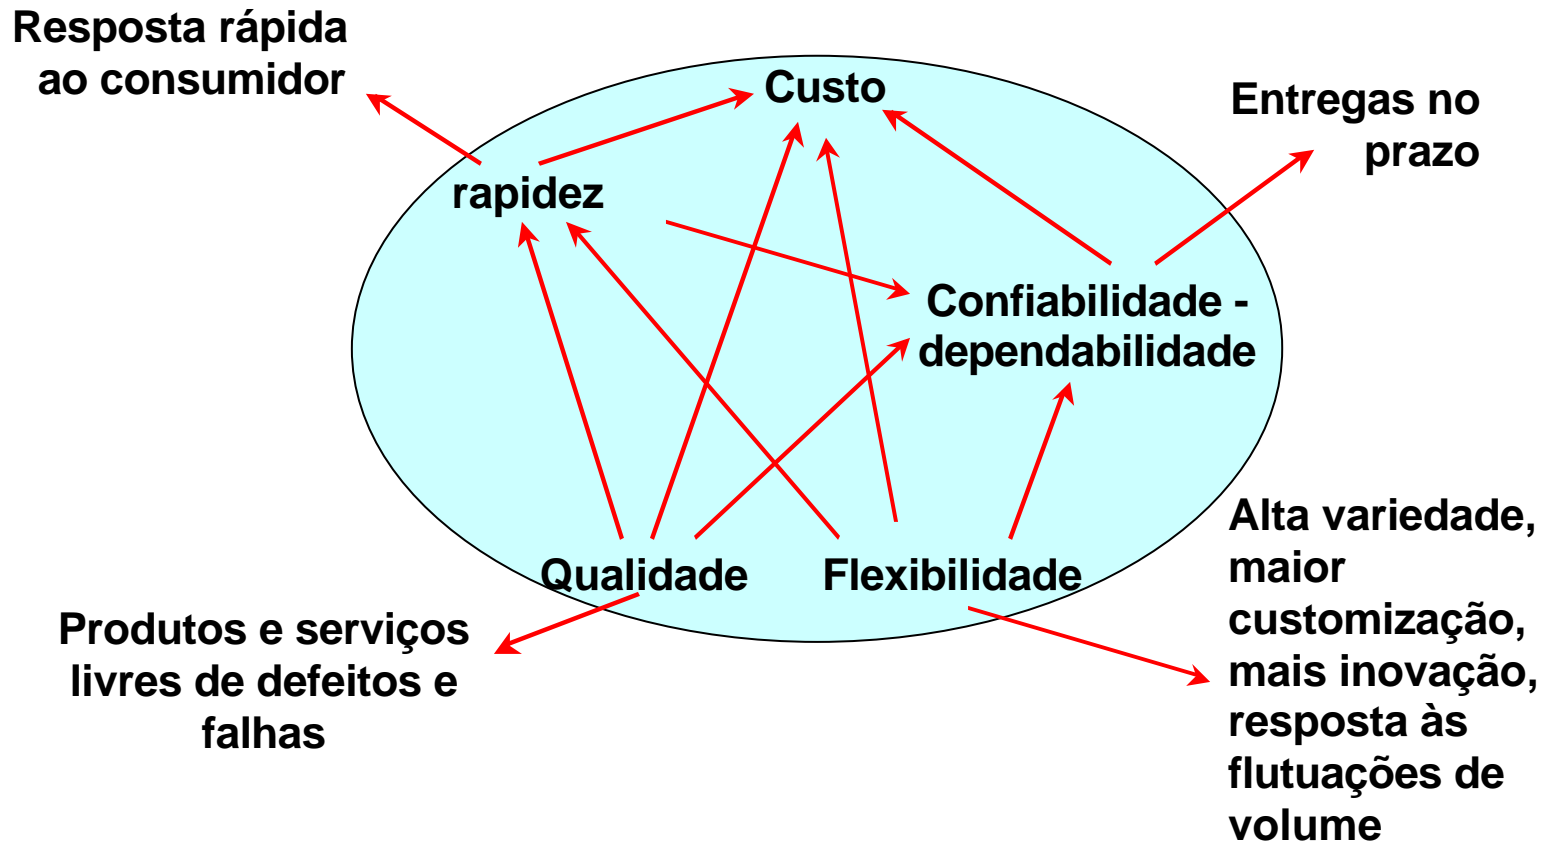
Resposta rápida ao consumidor

Custo

Entregas no prazo

rapidez

Confiabilidade - dependabilidade

Alta variedade, maior customização, mais inovação, resposta às flutuações de volume

Qualidade

Flexibilidade

Produtos e serviços livres de defeitos e falhas